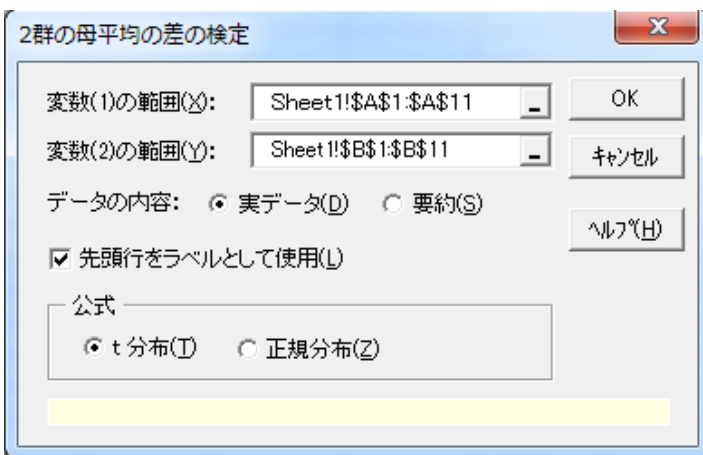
2群の母平均の差の検定

x

変数(1)の範囲(X): Sheet1!$A$1:$A$11

OK

変数(2)の範囲(Y): Sheet1!$B$1:$B$11

キャンセル

データの内容: 実データ(D) 要約(S)

ヘルプ(H)

先頭行をラベルとして使用(L)

公式

t 分布(T) 正規分布(Z)